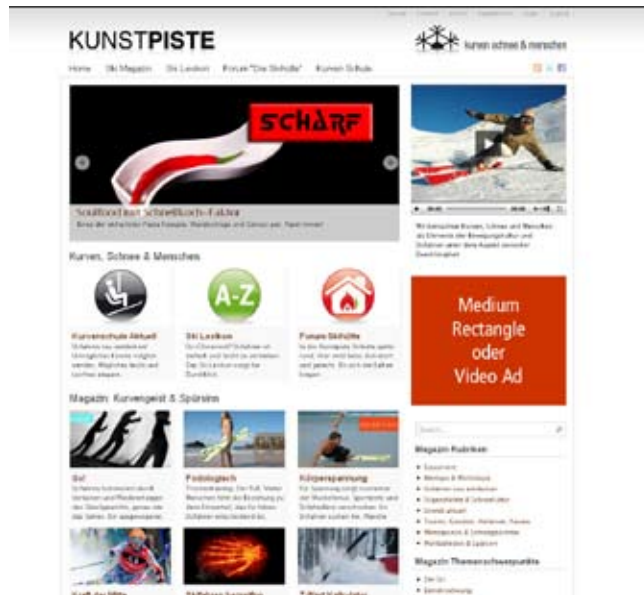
KUNSTPISTE

kurven schnee & menschen

Home Ski Magazin Ski Lexikon Forum "Die Skihütte" Kurven Schule

SCHÄRF

Soulfood aus Schnellkoch-Faktor

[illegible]

Kurven, Schnee & Menschen

A-Z

Kurvenschule Aktuell

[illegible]

Ski Lexikon

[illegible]

Forum Skihütte

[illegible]

Magazin: Kurvengeist & Spürsinn

Go!

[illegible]

Fodologisch

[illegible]

Körperspannung

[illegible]

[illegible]

Medium Rectangle oder Video Ad

Search...

Magazin Rubriken

Magazin Themenschwerpunkte